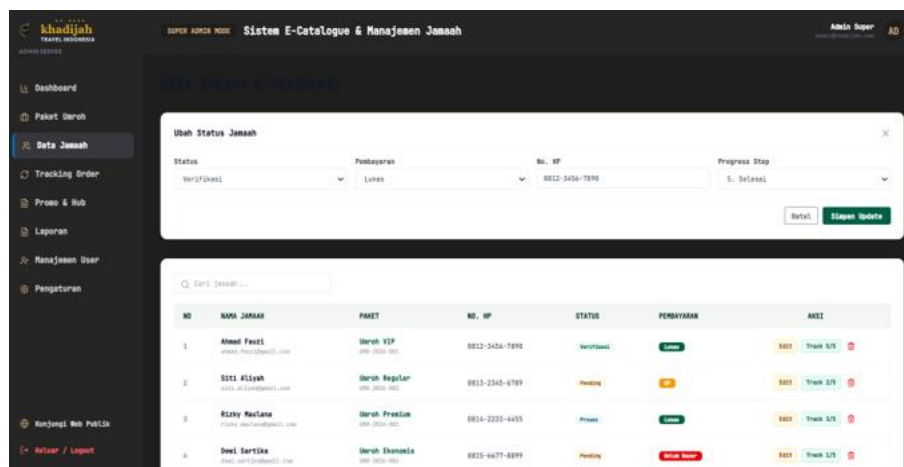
khadijah
TRAVEL INDONESIA
ADMIN SERVER

Dashboard
Paket Umroh
Data Jamaah
Tracking Order
Promo & Hub
Laporan
Manajemen User
Pengaturan

Kunjungi Web Publik
Keluar / Logout

SUPER ADMIN MODE Sistem E-Catalogue & Manajemen Jamaah

Admin Super
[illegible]
AD

Ubah Status Jamaah

Status
Verifikasi

Pembayaran
Lunas

No. HP
0812-3456-7890

Progress Step
5. Selesai

Batal
Simpan Update

Cari jamaah...

| NO | NAMA JAMAAH | PAKET | NO. HP | STATUS | PEMBAYARAN | AKSI |
|---|---|---|---|---|---|---|
| 1 | Ahmad Fauzi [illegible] | Umroh VIP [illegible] | 0812-3456-7890 | Verifikasi | Lunas | Edit Track 5/5 |
| 2 | Siti Aliyah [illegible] | Umroh Reguler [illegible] | 0813-2345-6789 | Pending | DP | Edit Track 1/5 |
| 3 | Rizky Maulana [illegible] | Umroh Premium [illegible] | 0814-2233-4455 | Proses | Lunas | Edit Track 3/5 |
| 4 | Dewi Sartika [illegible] | Umroh Ekonomis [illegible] | 0815-6677-8899 | Pending | Belum Bayar | Edit Track 1/5 |